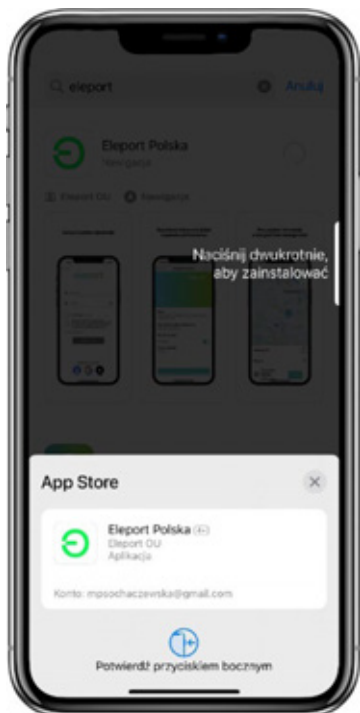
eleport

Anuluj

Eleport Polska

Nawigacja

Eleport OU

Nawigacja

Naciśnij dwukrotnie, aby zainstalować

App Store

Eleport Polska 4+

Eleport OU

Aplikacja

Konto: mpsochaczewska@gmail.com

Potwierdź przyciskiem bocznym